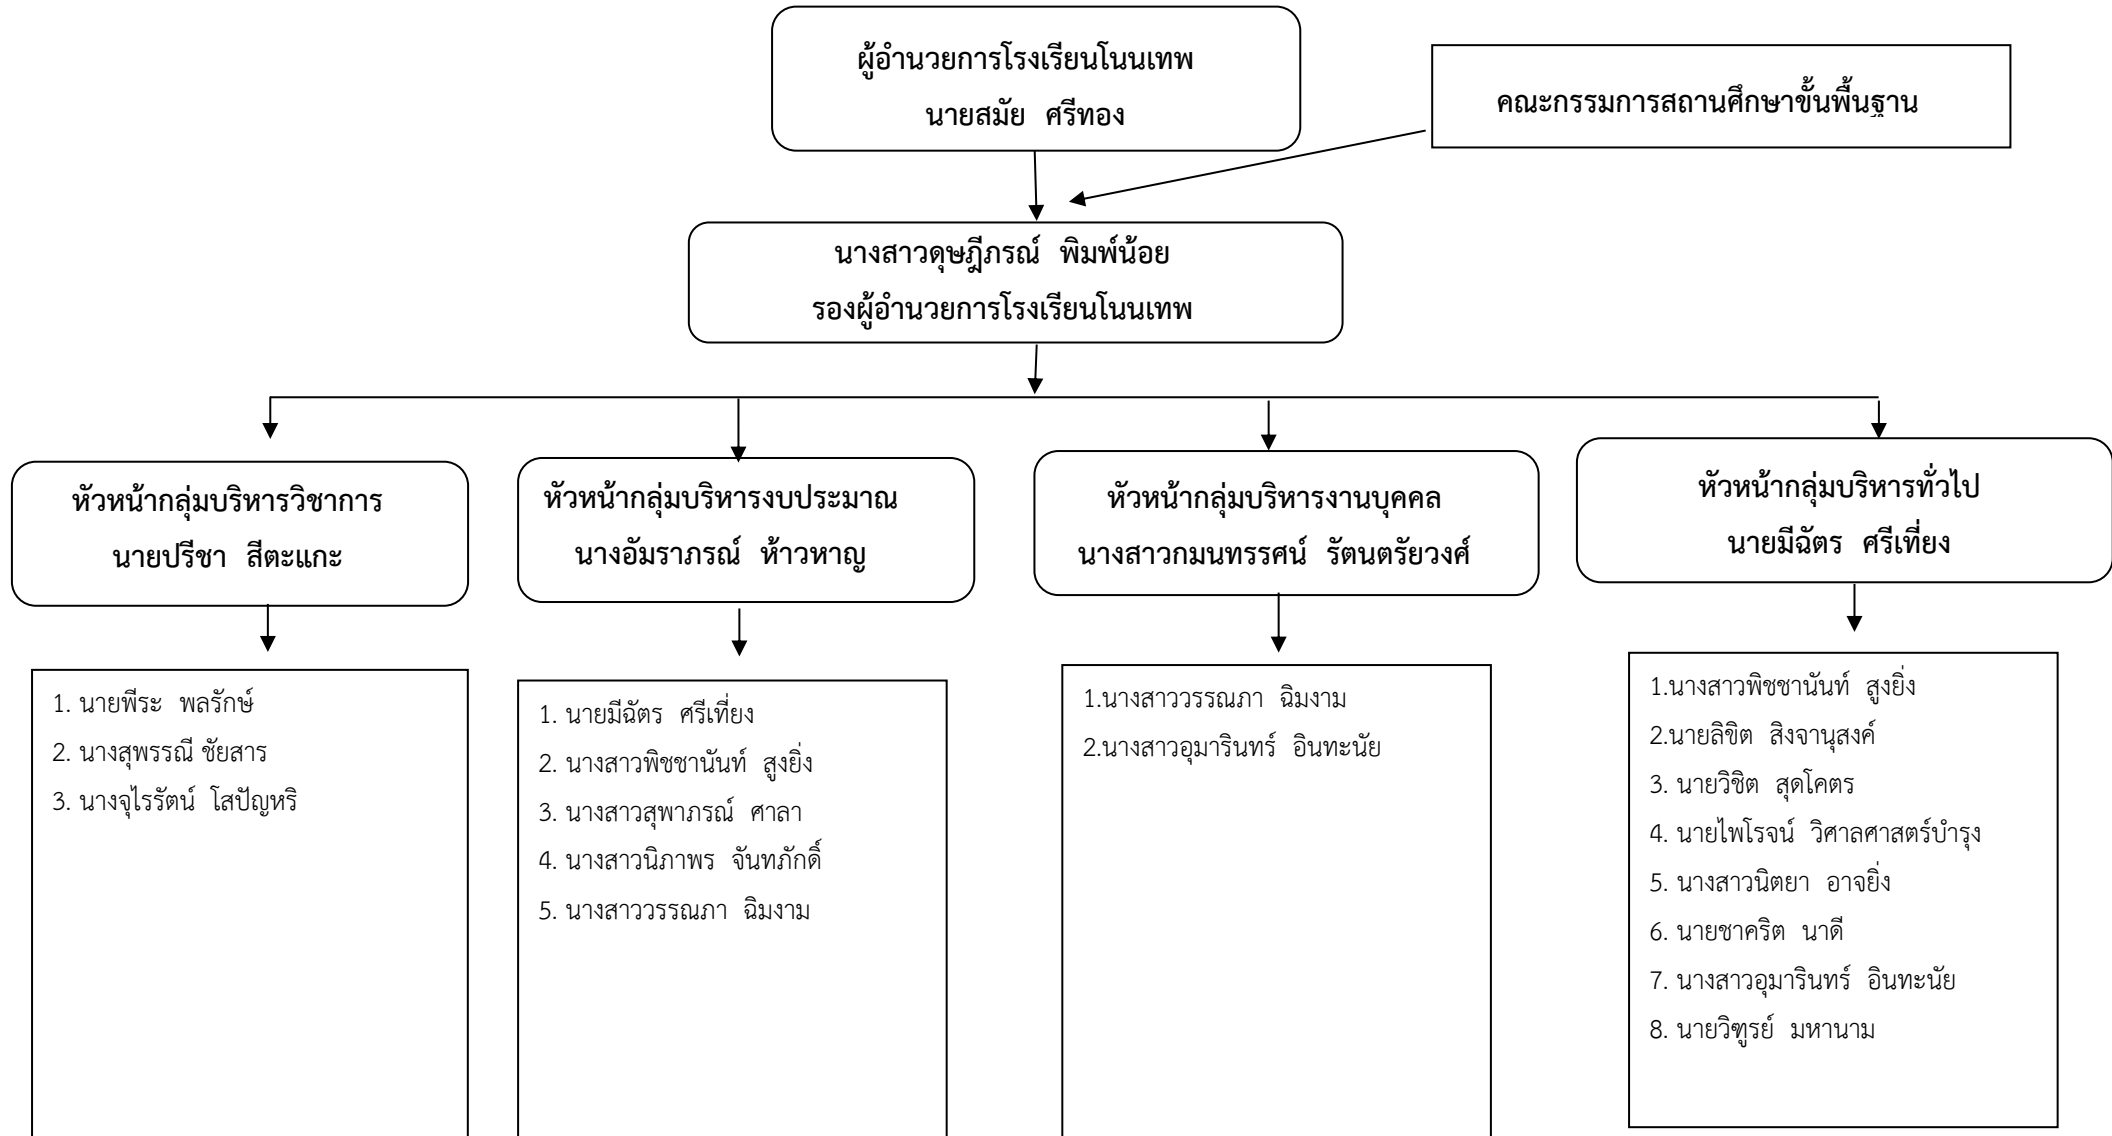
ผู้อำนวยการโรงเรียนโนนเทพ
นายสมัย ศรีทอง

คณะกรรมการสถานศึกษาขั้นพื้นฐาน

นางสาวดุษฎีภรณ์ พิมพ์น้อย
รองผู้อำนวยการโรงเรียนโนนเทพ

หัวหน้ากลุ่มบริหารวิชาการ
นายปรีชา สีตะแกะ

1. นายพีระ พลรักษ์
2. นางสุพรรณี ชัยสาร
3. นางจุไรรัตน์ โสปัญหริ

หัวหน้ากลุ่มบริหารงบประมาณ
นางอัมราภรณ์ ห้าวหาญ

1. นายมีฉัตร ศรีเที่ยง
2. นางสาวพิชชานันท์ สูงยิ่ง
3. นางสาวสุพาภรณ์ ศาลา
4. นางสาวนิภาพร จันทภักดิ์
5. นางสาววรรณภา ฉิมงาม

หัวหน้ากลุ่มบริหารงานบุคคล
นางสาวกมนทรรศน์ รัตนตรัยวงศ์

1.นางสาววรรณภา ฉิมงาม
2.นางสาวอุมารินทร์ อินทะนัย

หัวหน้ากลุ่มบริหารทั่วไป
นายมีฉัตร ศรีเที่ยง

1.นางสาวพิชชานันท์ สูงยิ่ง
2.นายลิขิต สิงจานุสงค์
3. นายวิชิต สุดโคตร
4. นายไพโรจน์ วิศาลศาสตร์บำรุง
5. นางสาวนิตยา อาจยิ่ง
6. นายชาคริต นาดี
7. นางสาวอุมารินทร์ อินทะนัย
8. นายวิฑูรย์ มหานาม